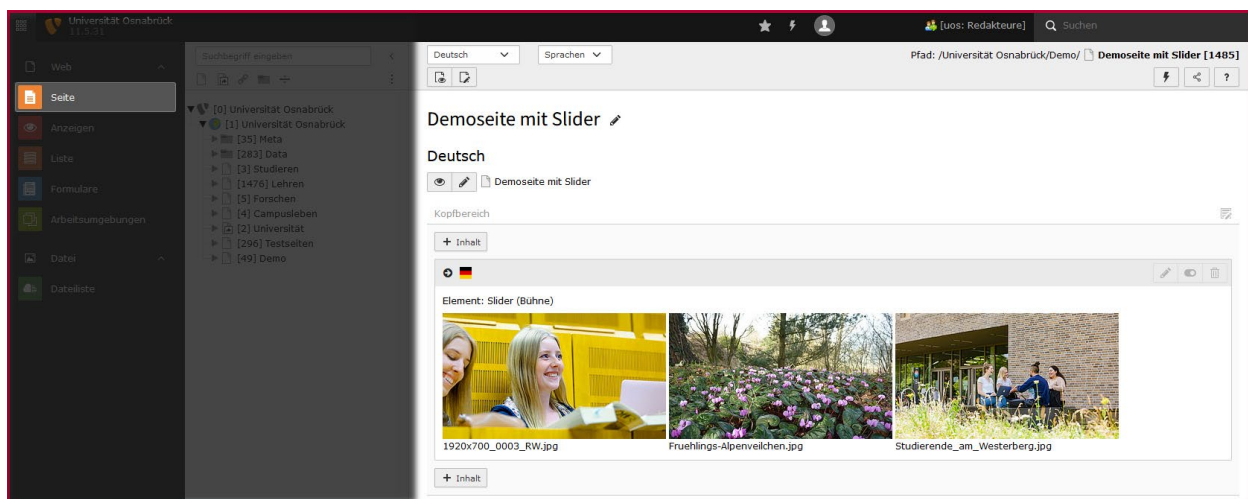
Universität Osnabrück
11.5.31

[uos: Redakteure]
Suchen

Web
Seite
Anzeigen
Liste
Formulare
Arbeitsumgebungen
Datei
Dateiliste

Suchbegriff eingeben

[0] Universität Osnabrück
[1] Universität Osnabrück
[35] Meta
[283] Data
[3] Studieren
[1476] Lehren
[5] Forschen
[4] Campusleben
[2] Universität
[296] Testseiten
[49] Demo

Deutsch
Sprachen

Pfad: /Universität Osnabrück/Demo/ Demoseite mit Slider [1485]

Demoseite mit Slider

Deutsch

Demoseite mit Slider

Kopfbereich

+ Inhalt

Element: Slider (Bühne)

1920x700_0003_RW.jpg
Fruehlings-Alpenveilchen.jpg
Studierende_am_Westerberg.jpg

+ Inhalt